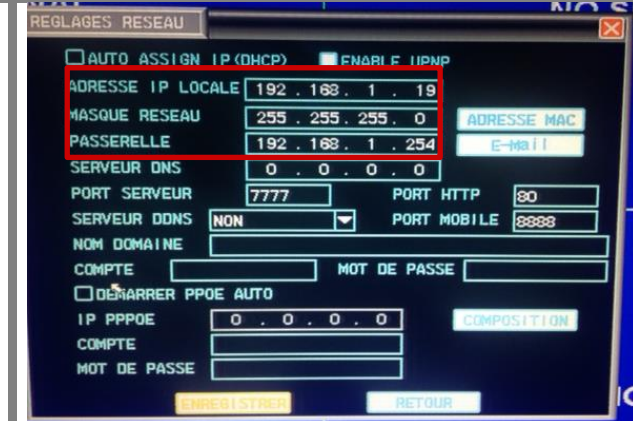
REGLAGES RESEAU

AUTO ASSIGN IP(DHCP) ENABLE UPNP

ADRESSE IP LOCALE 192 . 168 . 1 . 19

MASQUE RESEAU 255 . 255 . 255 . 0

PASSERELLE 192 . 168 . 1 . 254

ADRESSE MAC

E-Mail

SERVEUR DNS 0 . 0 . 0 . 0

PORT SERVEUR 7777

PORT HTTP 80

SERVEUR DDNS NON

PORT MOBILE 8888

NOM DOMAINE

COMPTE

MOT DE PASSE

DEMARRER PPOE AUTO

IP PPPOE 0 . 0 . 0 . 0

COMPOSITION

COMPTE

MOT DE PASSE

ENREGISTRER

RETOUR